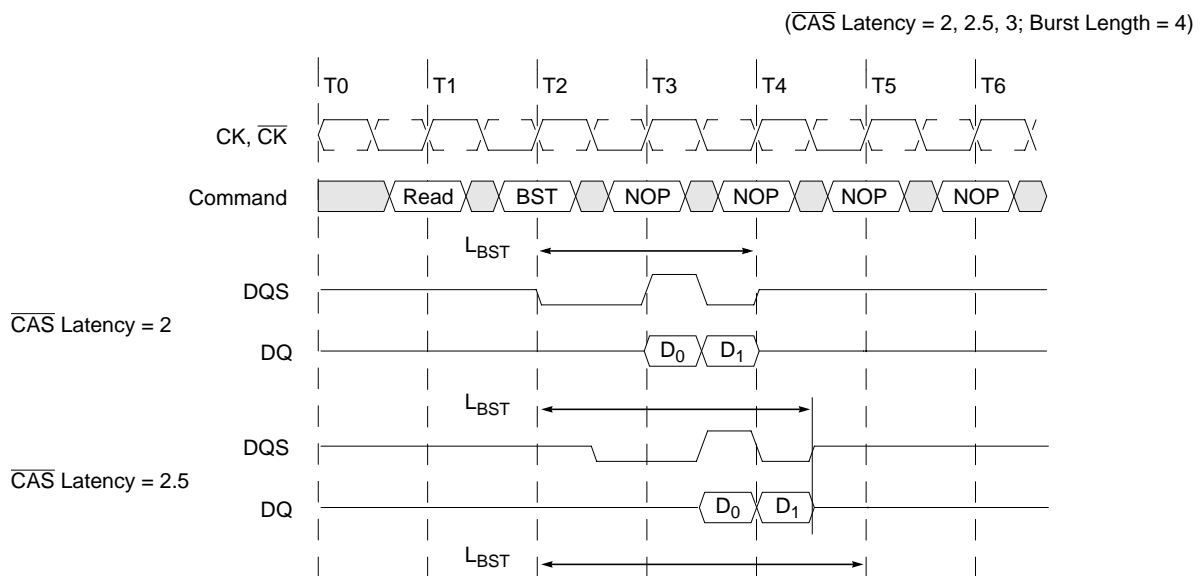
($\overline{CAS}$ Latency = 2, 2.5, 3; Burst Length = 4)

T0 T1 T2 T3 T4 T5 T6

CK, $\overline{CK}$

Command Read BST NOP NOP NOP NOP

$L_{BST}$

DQS

$\overline{CAS}$ Latency = 2

DQ $D_0$ $D_1$

$L_{BST}$

DQS

$\overline{CAS}$ Latency = 2.5

DQ $D_0$ $D_1$

$L_{BST}$